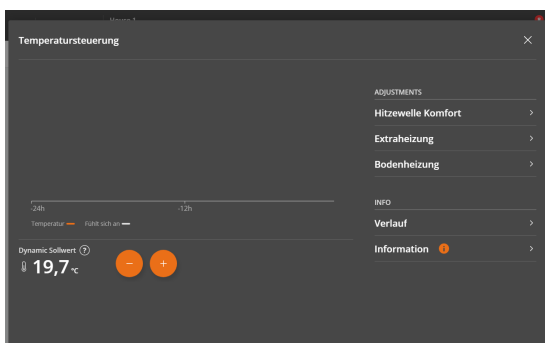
Wärme 1

Temperatursteuerung

×

-24h

-12h

Temperatur — Fühlt sich an —

Dynamic Sollwert ?

19,7 °C

−

+

ADJUSTMENTS

Hitzewelle Komfort >

Extraheizung >

Bodenheizung >

INFO

Verlauf >

Information ! >